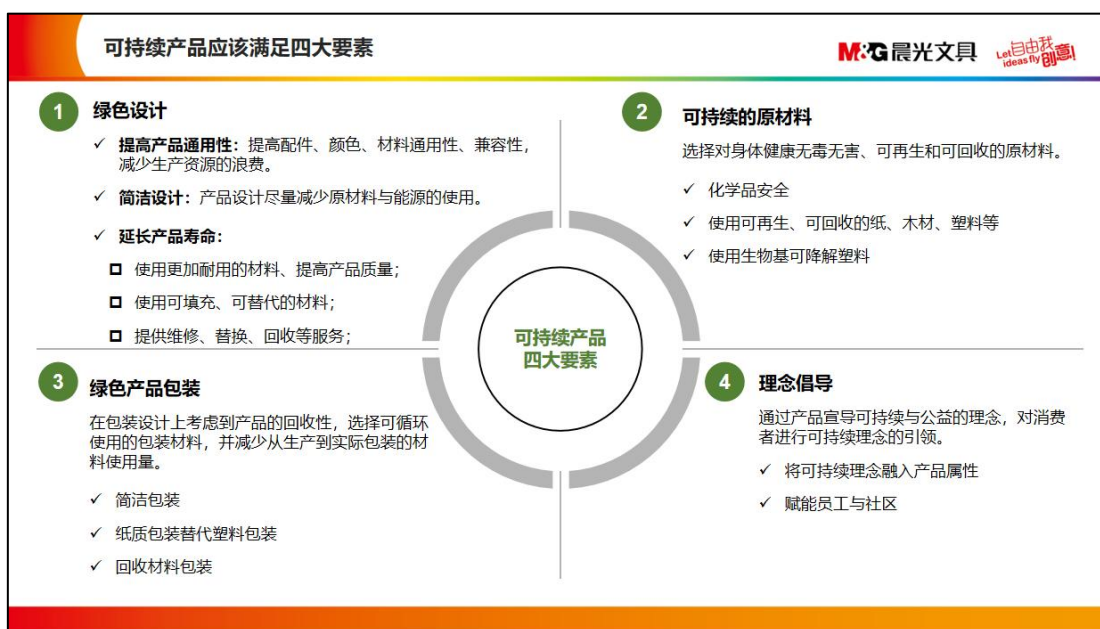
可持续产品应该满足四大要素

M&G晨光文具

Let ideas fly 自由我创意!

1 绿色设计

✓ 提高产品通用性：提高配件、颜色、材料通用性、兼容性，减少生产资源的浪费。

✓ 简洁设计：产品设计尽量减少原材料与能源的使用。

✓ 延长产品寿命：

□ 使用更加耐用的材料、提高产品质量；

□ 使用可填充、可替代的材料；

□ 提供维修、替换、回收等服务；

2 可持续的原材料

选择对身体健康无毒无害、可再生和可回收的原材料。

✓ 化学品安全

✓ 使用可再生、可回收的纸、木材、塑料等

✓ 使用生物基可降解塑料

可持续产品四大要素

3 绿色产品包装

在包装设计上考虑到产品的回收性，选择可循环使用的包装材料，并减少从生产到实际包装的材料使用量。

✓ 简洁包装

✓ 纸质包装替代塑料包装

✓ 回收材料包装

4 理念倡导

通过产品宣导可持续与公益的理念，对消费者进行可持续理念的引领。

✓ 将可持续理念融入产品属性

✓ 赋能员工与社区